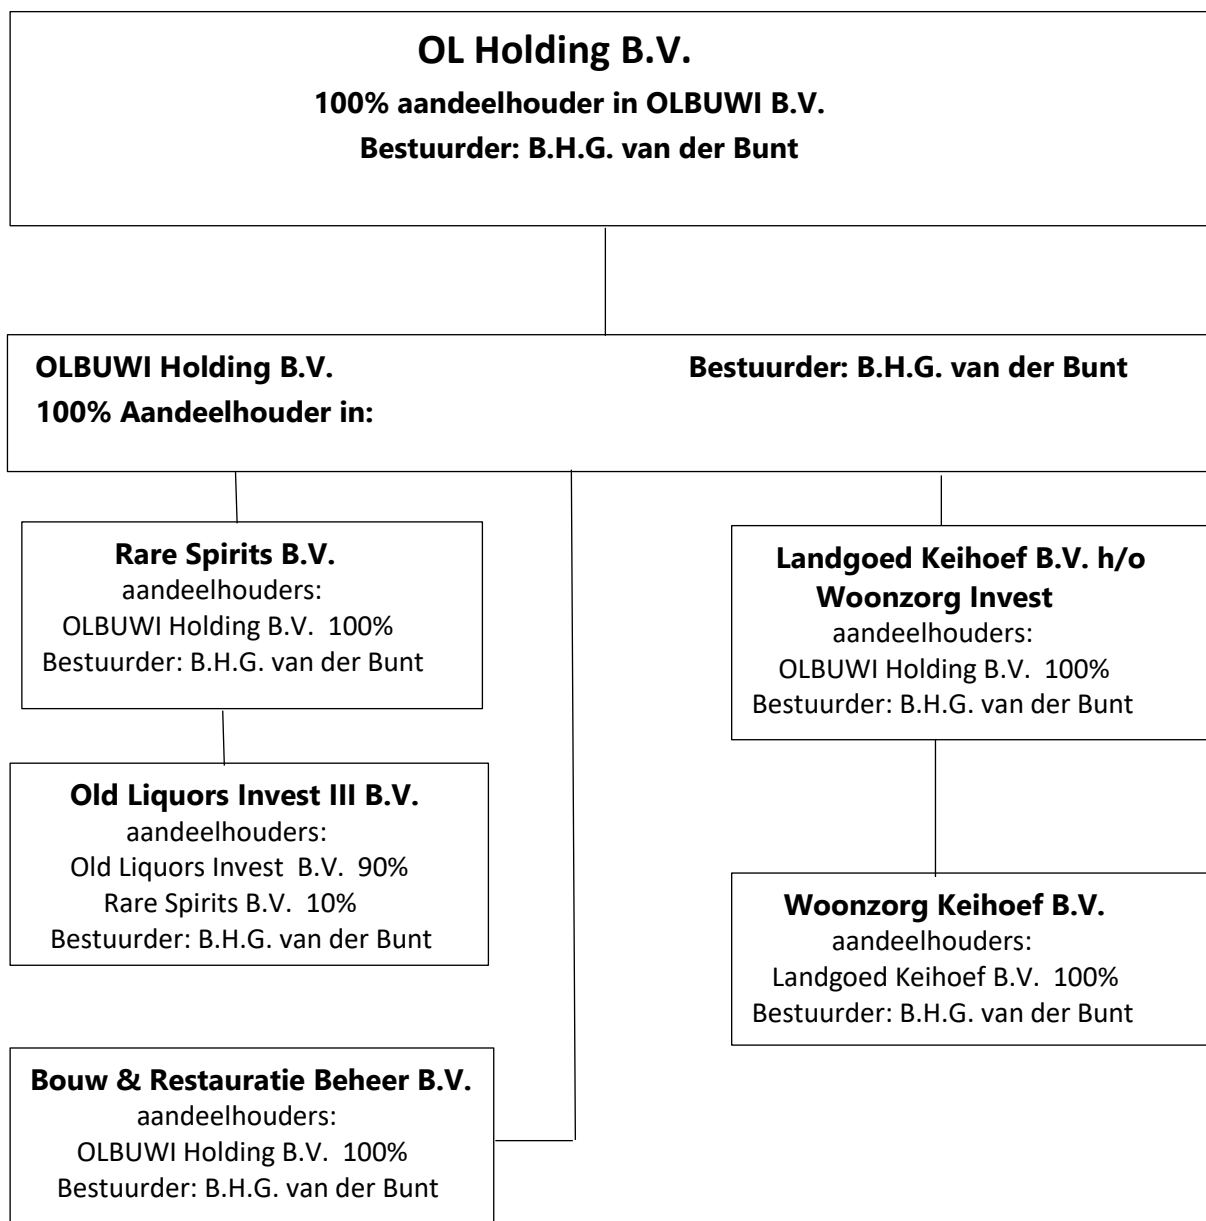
OL Holding B.V.
100% aandeelhouder in OLBUWI B.V.
Bestuurder: B.H.G. van der Bunt

OLBUWI Holding B.V.
100% Aandeelhouder in:
Bestuurder: B.H.G. van der Bunt

Rare Spirits B.V.
aandeelhouders:
OLBUWI Holding B.V. 100%
Bestuurder: B.H.G. van der Bunt

Old Liquors Invest III B.V.
aandeelhouders:
Old Liquors Invest B.V. 90%
Rare Spirits B.V. 10%
Bestuurder: B.H.G. van der Bunt

Bouw & Restauratie Beheer B.V.
aandeelhouders:
OLBUWI Holding B.V. 100%
Bestuurder: B.H.G. van der Bunt

Landgoed Keihoef B.V. h/o Woonzorg Invest
aandeelhouders:
OLBUWI Holding B.V. 100%
Bestuurder: B.H.G. van der Bunt

Woonzorg Keihoef B.V.
aandeelhouders:
Landgoed Keihoef B.V. 100%
Bestuurder: B.H.G. van der Bunt